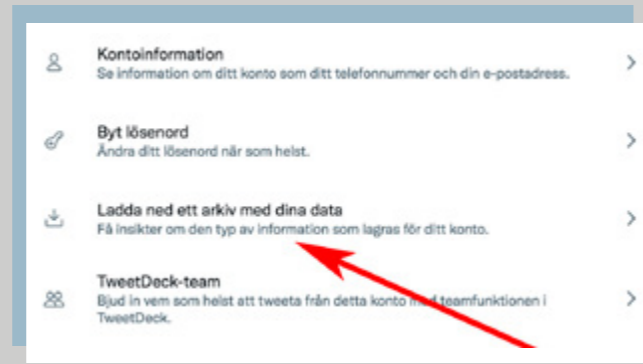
Kontoinformation
Se information om ditt konto som ditt telefonnummer och din e-postadress.

Byt lösenord
Ändra ditt lösenord när som helst.

Ladda ned ett arkiv med dina data
Få insikter om den typ av information som lagras för ditt konto.

TweetDeck-team
Bjud in vem som helst att tweeta från detta konto med teamfunktionen i TweetDeck.